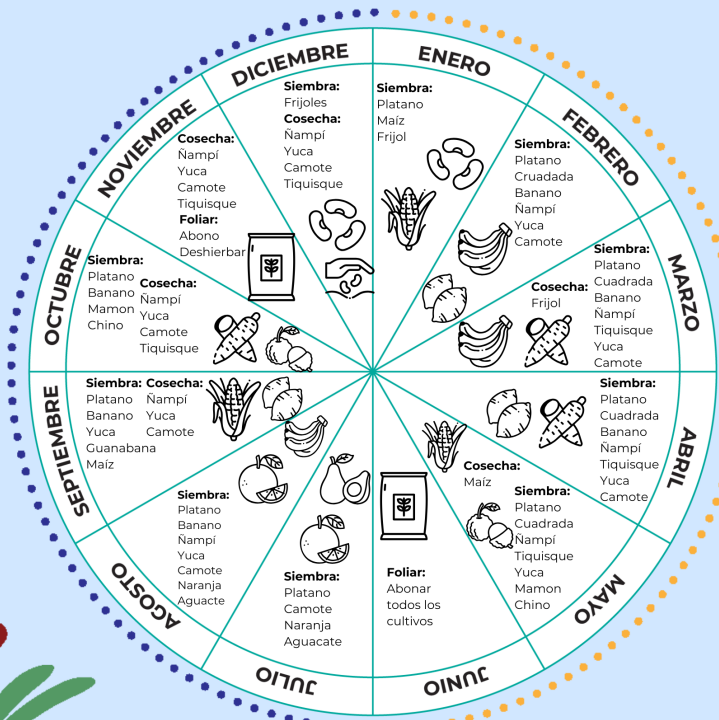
DICIEMBRE
Siembra:
Frijoles
Cosecha:
Ñampí
Yuca
Camote
Tiquisque

ENERO
Siembra:
Platano
Maíz
Frijol

FEBRERO
Siembra:
Platano
Cruadada
Banano
Ñampí
Yuca
Camote

MARZO
Siembra:
Platano
Cuadrada
Banano
Ñampí
Tiquisque
Yuca
Camote
Cosecha:
Frijol

ABRIL
Siembra:
Platano
Cuadrada
Banano
Ñampí
Tiquisque
Yuca
Camote

MAYO
Cosecha:
Maíz
Siembra:
Platano
Cuadrada
Ñampí
Tiquisque
Yuca
Mamon
Chino

JUNIO
Foliar:
Abonar
todos los
cultivos

JULIO
Siembra:
Platano
Camote
Naranja
Aguacate

AGOSTO
Siembra:
Platano
Banano
Ñampí
Yuca
Camote
Naranja
Aguacte

SEPTIEMBRE
Siembra:
Platano
Banano
Yuca
Guanabana
Maíz
Cosecha:
Ñampí
Yuca
Camote

OCTUBRE
Siembra:
Platano
Banano
Mamon
Chino
Cosecha:
Ñampí
Yuca
Camote
Tiquisque

NOVIEMBRE
Cosecha:
Ñampí
Yuca
Camote
Tiquisque
Foliar:
Abono
Deshierbar